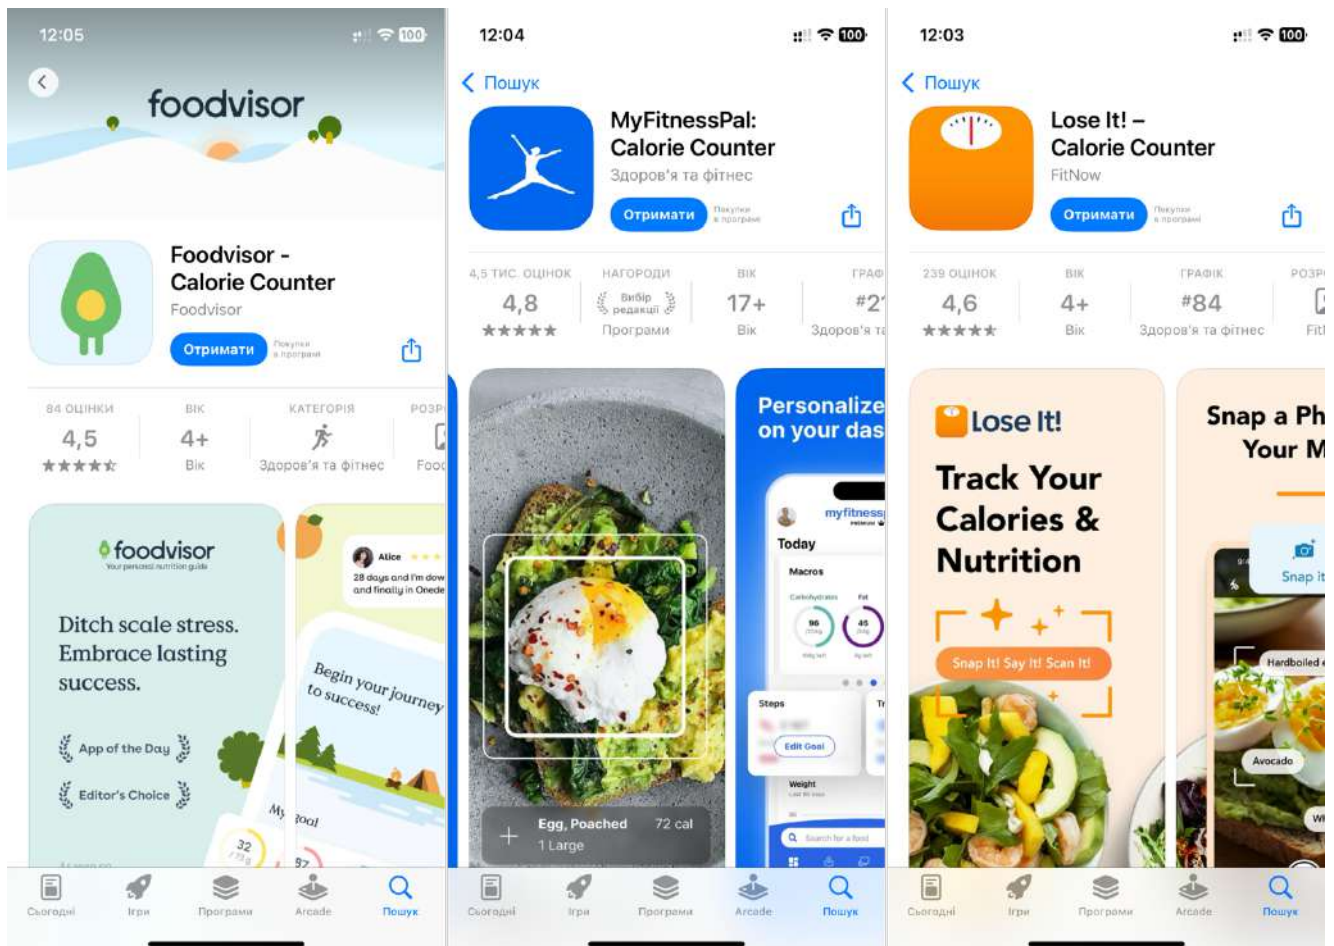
12:05

foodvisor

Foodvisor - Calorie Counter
Foodvisor
Отримати
Покупки в програмі

84 ОЦІНКИ
4,5
★★★★★

ВІК
4+
Вік

КАТЕГОРІЯ
Здоров'я та фітнес

РОЗР
Food

foodvisor
Your personal nutrition guide

Ditch scale stress. Embrace lasting success.

App of the Day

Editor's Choice

Alice
28 days and I'm dow and finally in Onede

Begin your journey to success!

My goal

32

Сьогодні Ігри Програми Arcade Пошук

12:04

Пошук

MyFitnessPal: Calorie Counter
Здоров'я та фітнес
Отримати
Покупки в програмі

4,5 ТИС. ОЦІНОК
4,8
★★★★★

НАГОРОДИ
Вибір редакції
Програми

ВІК
17+
Вік

ГРАФ
#2
Здоров'я та

Egg, Poached 72 cal
1 Large

Personalize on your das

myfitness
Today
Macros
96
45
Steps
Edit Goal
Weight

Сьогодні Ігри Програми Arcade Пошук

12:03

Пошук

Lose It! – Calorie Counter
FitNow
Отримати
Покупки в програмі

239 ОЦІНОК
4,6
★★★★★

ВІК
4+
Вік

ГРАФІК
#84
Здоров'я та фітнес

РОЗР
Fit

Lose It!
Track Your Calories & Nutrition

Snap It! Say It! Scan It!

Snap a Ph Your M

Snap it

Hardboiled

Avocado

Сьогодні Ігри Програми Arcade Пошук